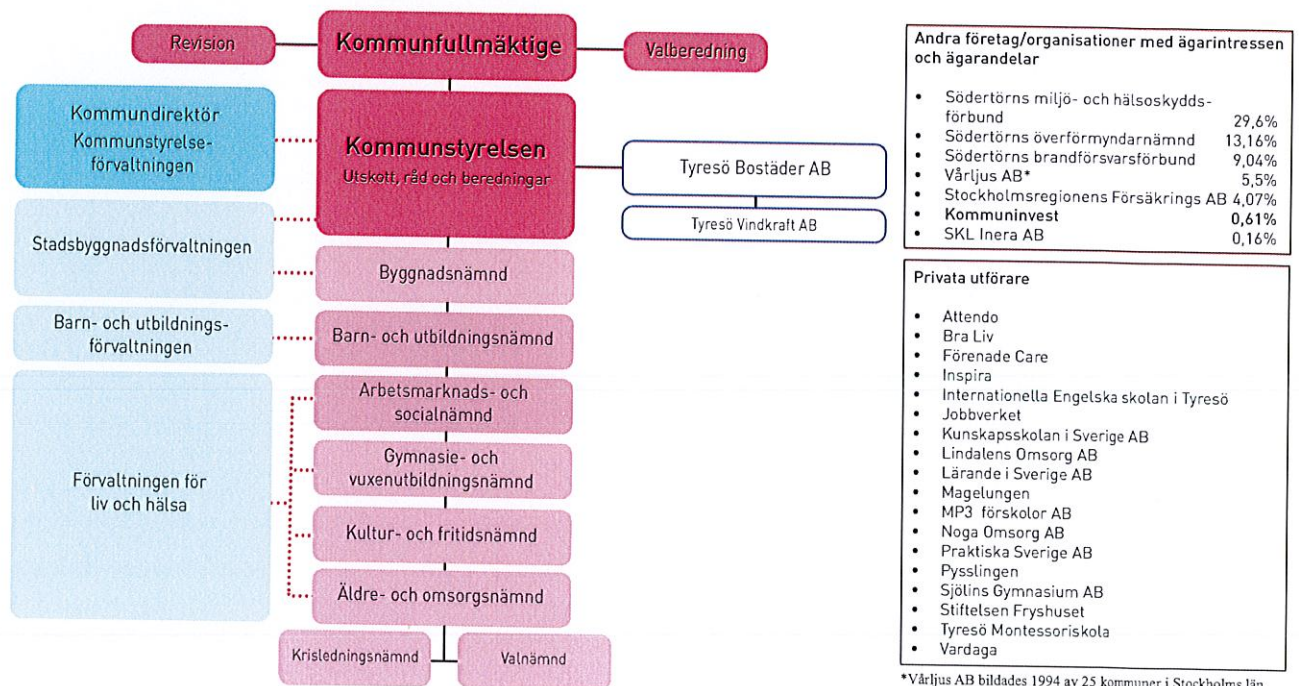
Revision

Kommunfullmäktige

Valberedning

Kommundirektör Kommunstyrelseförvaltningen

Kommunstyrelsen
Utskott, råd och beredningar

Tyresö Bostäder AB

Tyresö Vindkraft AB

Stadsbyggnadsförvaltningen

Byggnadsnämnd

Barn- och utbildningsförvaltningen

Barn- och utbildningsnämnd

Arbetsmarknads- och socialnämnd

Gymnasie- och vuxenutbildningsnämnd

Förvaltningen för liv och hälsa

Kultur- och fritidsnämnd

Äldre- och omsorgsnämnd

Krisledningsnämnd

Valnämnd

Andra företag/organisationer med ägarintressen och ägarandelar

| | |
|---|---|
| • Södertörns miljö- och hälsoskyddsförbund | 29,6% |
| • Södertörns överförmyndarnämnd | 13,16% |
| • Södertörns brandförsvarsförbund | 9,04% |
| • Vårljus AB* | 5,5% |
| • Stockholmsregionens Försäkrings AB | 4,07% |
| • Kommuninvest | 0,61% |
| • SKL Inera AB | 0,16% |

Privata utförare

• Attendo
• Bra Liv
• Förenade Care
• Inspira
• Internationella Engelska skolan i Tyresö
• Jobbverket
• Kunskapsskolan i Sverige AB
• Lindalens Omsorg AB
• Lärande i Sverige AB
• Magelungen
• MP3 förskolor AB
• Noga Omsorg AB
• Praktiska Sverige AB
• Pysslingen
• Sjölins Gymnasium AB
• Stiftelsen Fryshuset
• Tyresö Montessoriskola
• Vardaga

*Vårljus AB bildades 1994 av 25 kommuner i Stockholms län